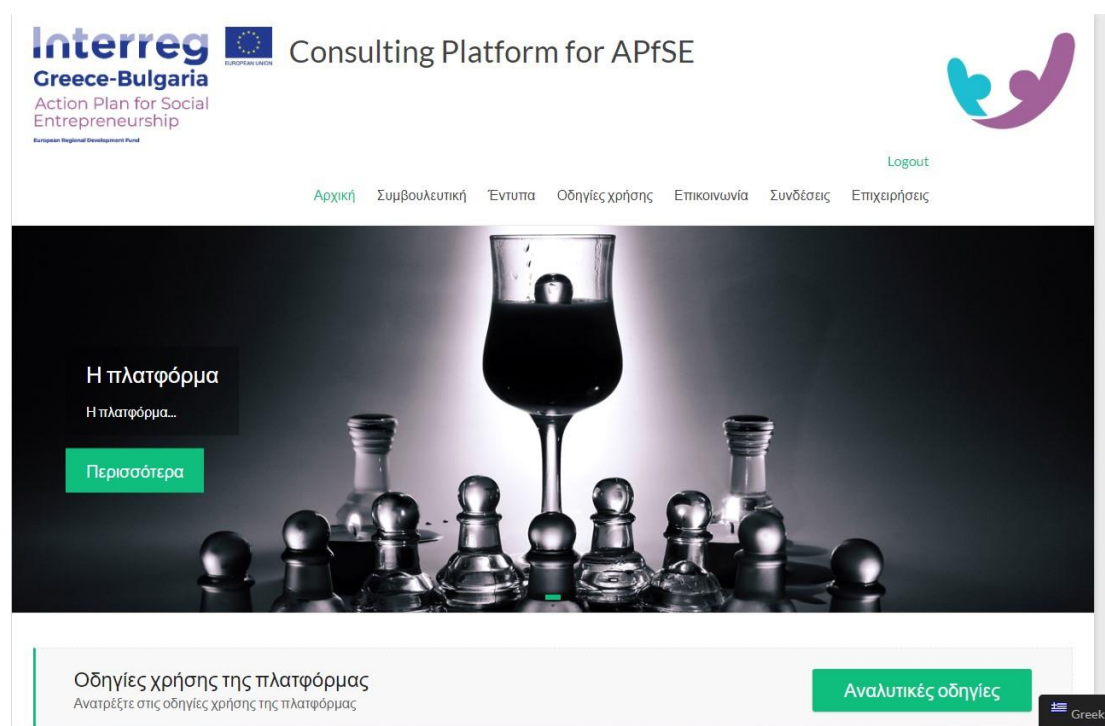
Interreg
Greece-Bulgaria
Action Plan for Social Entrepreneurship
European Regional Development Fund

EUROPEAN UNION

Consulting Platform for APfSE

Logout

Αρχική Συμβουλευτική Έντυπα Οδηγίες χρήσης Επικοινωνία Συνδέσεις Επιχειρήσεις

Η πλατφόρμα

Η πλατφόρμα...

Περισσότερα

Οδηγίες χρήσης της πλατφόρμας

Ανατρέξτε στις οδηγίες χρήσης της πλατφόρμας

Αναλυτικές οδηγίες

Greek